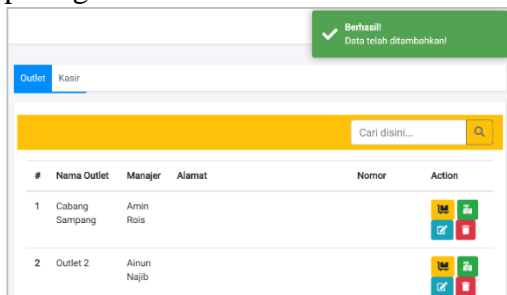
Berhasil!
Data telah ditambahkan!

Outlet Kasir

Cari disini...

| # | Nama Outlet | Manajer | Alamat | Nomor | Action |
|---|---|---|---|---|---|
| 1 | Cabang Sampang | Amin Rois | | | |
| 2 | Outlet 2 | Ainun Najib | | | |